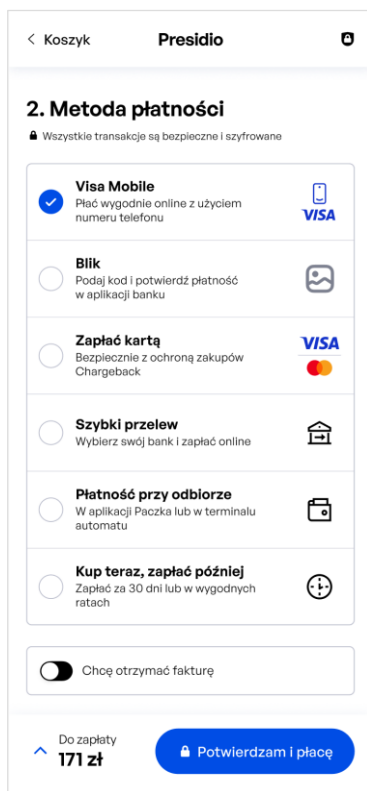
< Koszyk

Presidio

2. Metoda płatności

Wszystkie transakcje są bezpieczne i szyfrowane

Visa Mobile
Płać wygodnie online z użyciem numeru telefonu
VISA

Blik
Podaj kod i potwierdź płatność w aplikacji banku

Zapłać kartą
Bezpiecznie z ochroną zakupów Chargeback
VISA

Szybki przelew
Wybierz swój bank i zapłać online

Płatność przy odbiorze
W aplikacji Paczka lub w terminalu automatu

Kup teraz, zapłać później
Zapłać za 30 dni lub w wygodnych ratach

Chcę otrzymać fakturę

Do zapłaty
171 zł

Potwierdzam i płacę